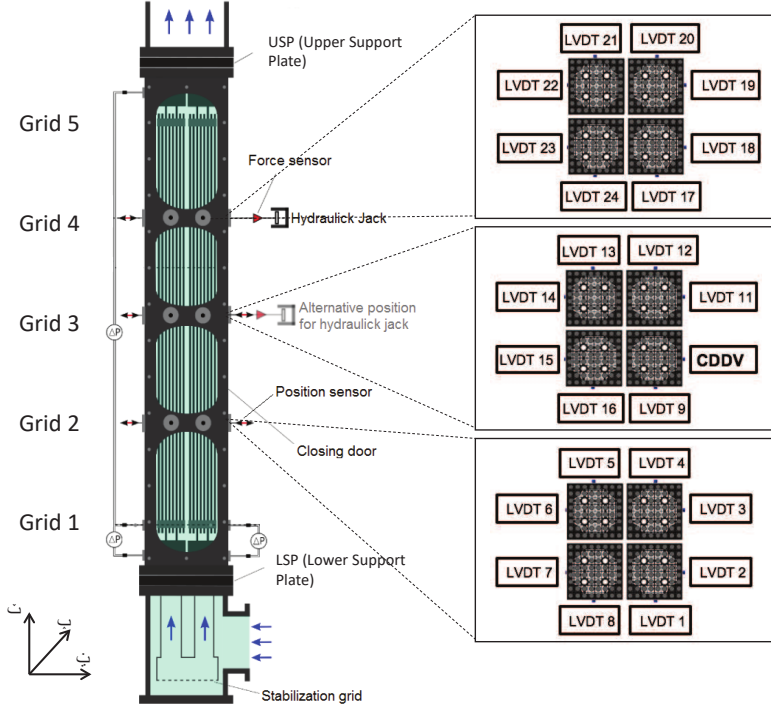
USP (Upper Support Plate)

Grid 5

Force sensor

Grid 4

Hydraulick Jack

Grid 3

Alternative position for hydraulick jack

Position sensor

Grid 2

Closing door

Grid 1

LSP (Lower Support Plate)

Stabilization grid

ΔP

ΔP

ΔP

LVDT 21 LVDT 20
LVDT 22 LVDT 19
LVDT 23 LVDT 18
LVDT 24 LVDT 17

LVDT 13 LVDT 12
LVDT 14 LVDT 11
LVDT 15 CDDV
LVDT 16 LVDT 9

LVDT 5 LVDT 4
LVDT 6 LVDT 3
LVDT 7 LVDT 2
LVDT 8 LVDT 1